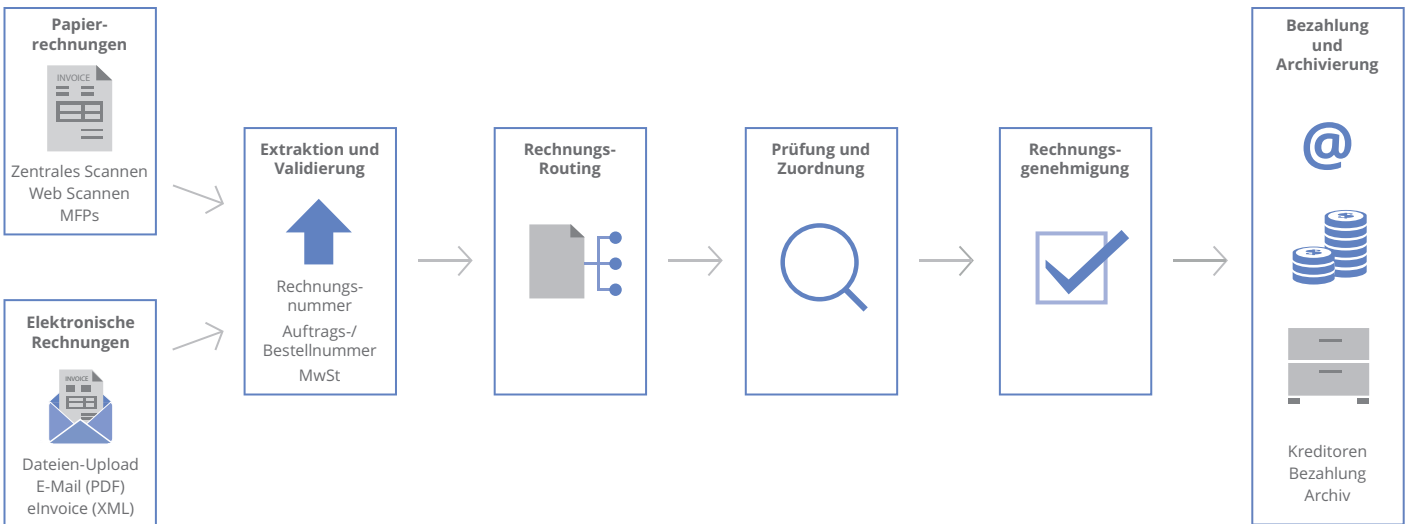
Papierrechnungen

INVOICE

Zentrales Scannen
Web Scannen
MFPs

Elektronische Rechnungen

INVOICE

Dateien-Upload
E-Mail (PDF)
eInvoice (XML)

Extraktion und Validierung

Rechnungsnummer
Auftrags-/ Bestellnummer
MwSt

Rechnungs-Routing

Prüfung und Zuordnung

Rechnungsgenehmigung

Bezahlung und Archivierung

@

Kreditoren
Bezahlung
Archiv